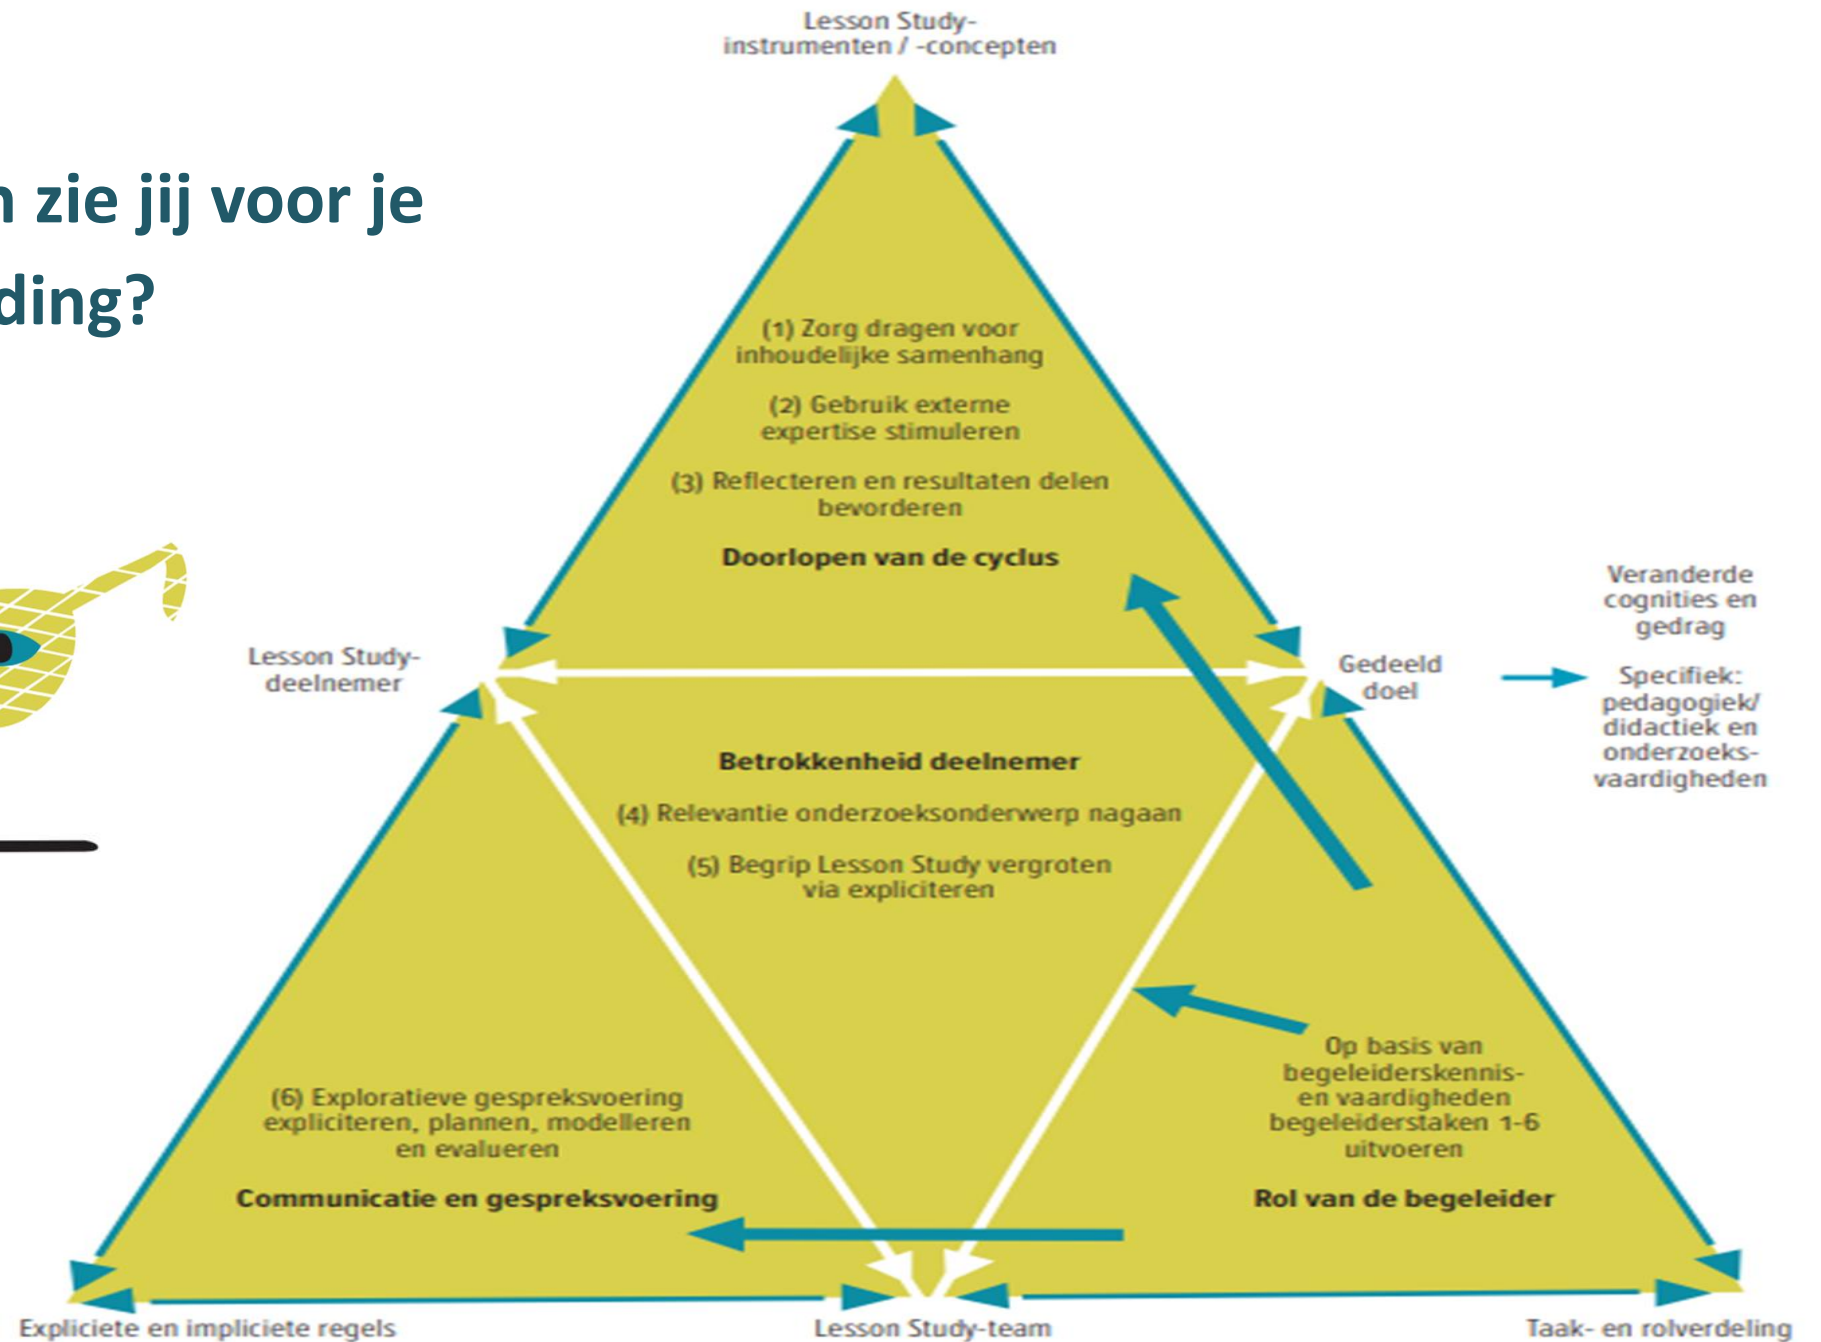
n zie jij voor je
ding?

Lesson Study-
instrumenten / -concepten

(1) Zorg dragen voor inhoudelijke samenhang

(2) Gebruik externe expertise stimuleren

(3) Reflecteren en resultaten delen bevorderen

Doorlopen van de cyclus

Lesson Study-
deelnemer

Gedeeld
doel

Veranderde cognities en gedrag

Specifiek: pedagogiek/ didactiek en onderzoeks-vaardigheden

Betrokkenheid deelnemer

(4) Relevantie onderzoeksonderwerp nagaan

(5) Begrip Lesson Study vergroten via expliciteren

(6) Exploratieve gespreksvoering expliciteren, plannen, modelleren en evalueren

Communicatie en gespreksvoering

Op basis van begeleiderskennis- en vaardigheden begeleiderstaken 1-6 uitvoeren

Rol van de begeleider

Expliciete en impliciete regels

Lesson Study-team

Taak- en rolverdeling